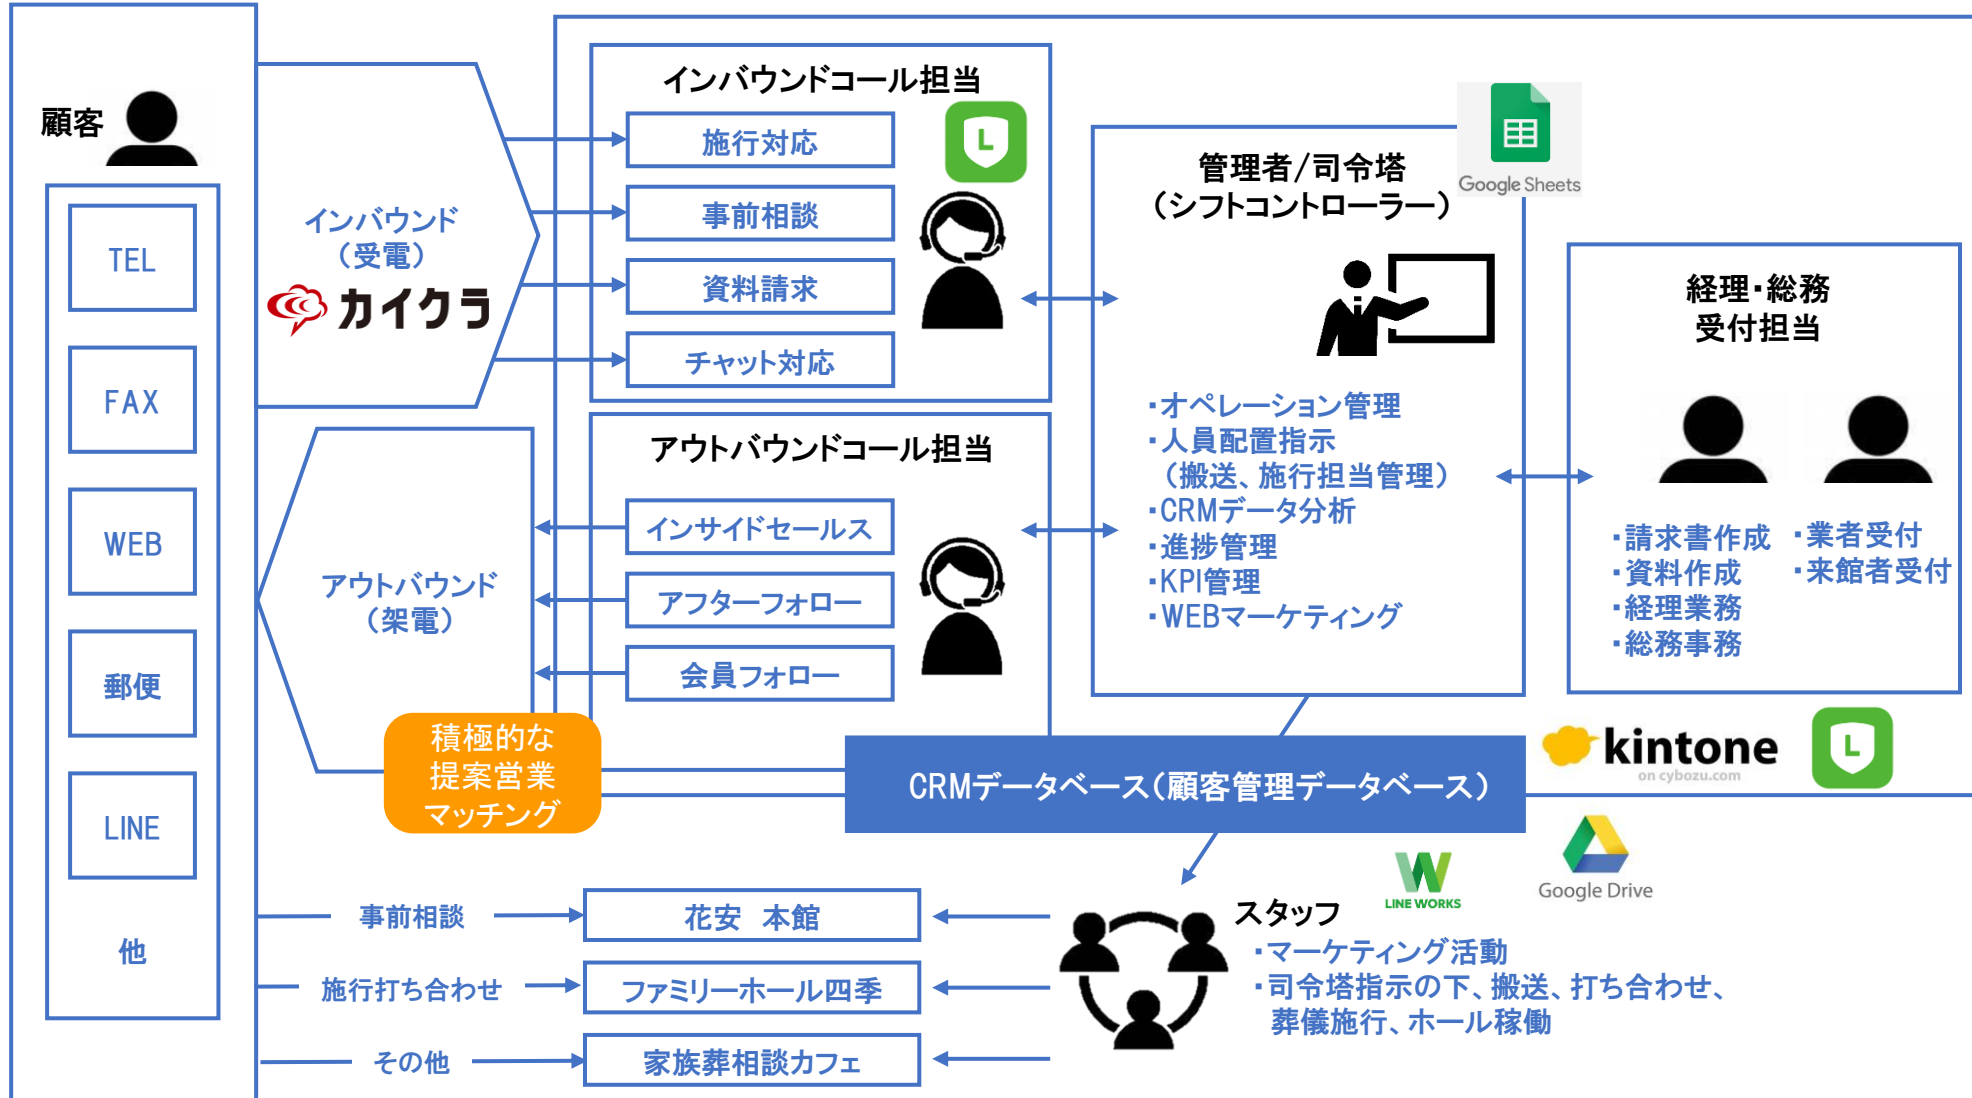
顧客

TEL

FAX

WEB

郵便

LINE

他

インバウンド
（受電）
カイクラ

インバウンドコール担当

施行対応

事前相談

資料請求

チャット対応

アウトバウンドコール担当

インサイドセールス

アフターフォロー

会員フォロー

アウトバウンド
（架電）

積極的な
提案営業
マッチング

管理者/司令塔
（シフトコントローラー）

Google Sheets

・オペレーション管理
・人員配置指示
（搬送、施行担当管理）
・CRMデータ分析
・進捗管理
・KPI管理
・WEBマーケティング

経理・総務
受付担当

・請求書作成
・資料作成
・経理業務
・総務事務

・業者受付
・来館者受付

kintone
on cybozu.com

CRMデータベース（顧客管理データベース）

LINE WORKS

Google Drive

事前相談

施行打ち合わせ

その他

花安　本館

ファミリーホール四季

家族葬相談カフェ

スタッフ
・マーケティング活動
・司令塔指示の下、搬送、打ち合わせ、
葬儀施行、ホール稼働